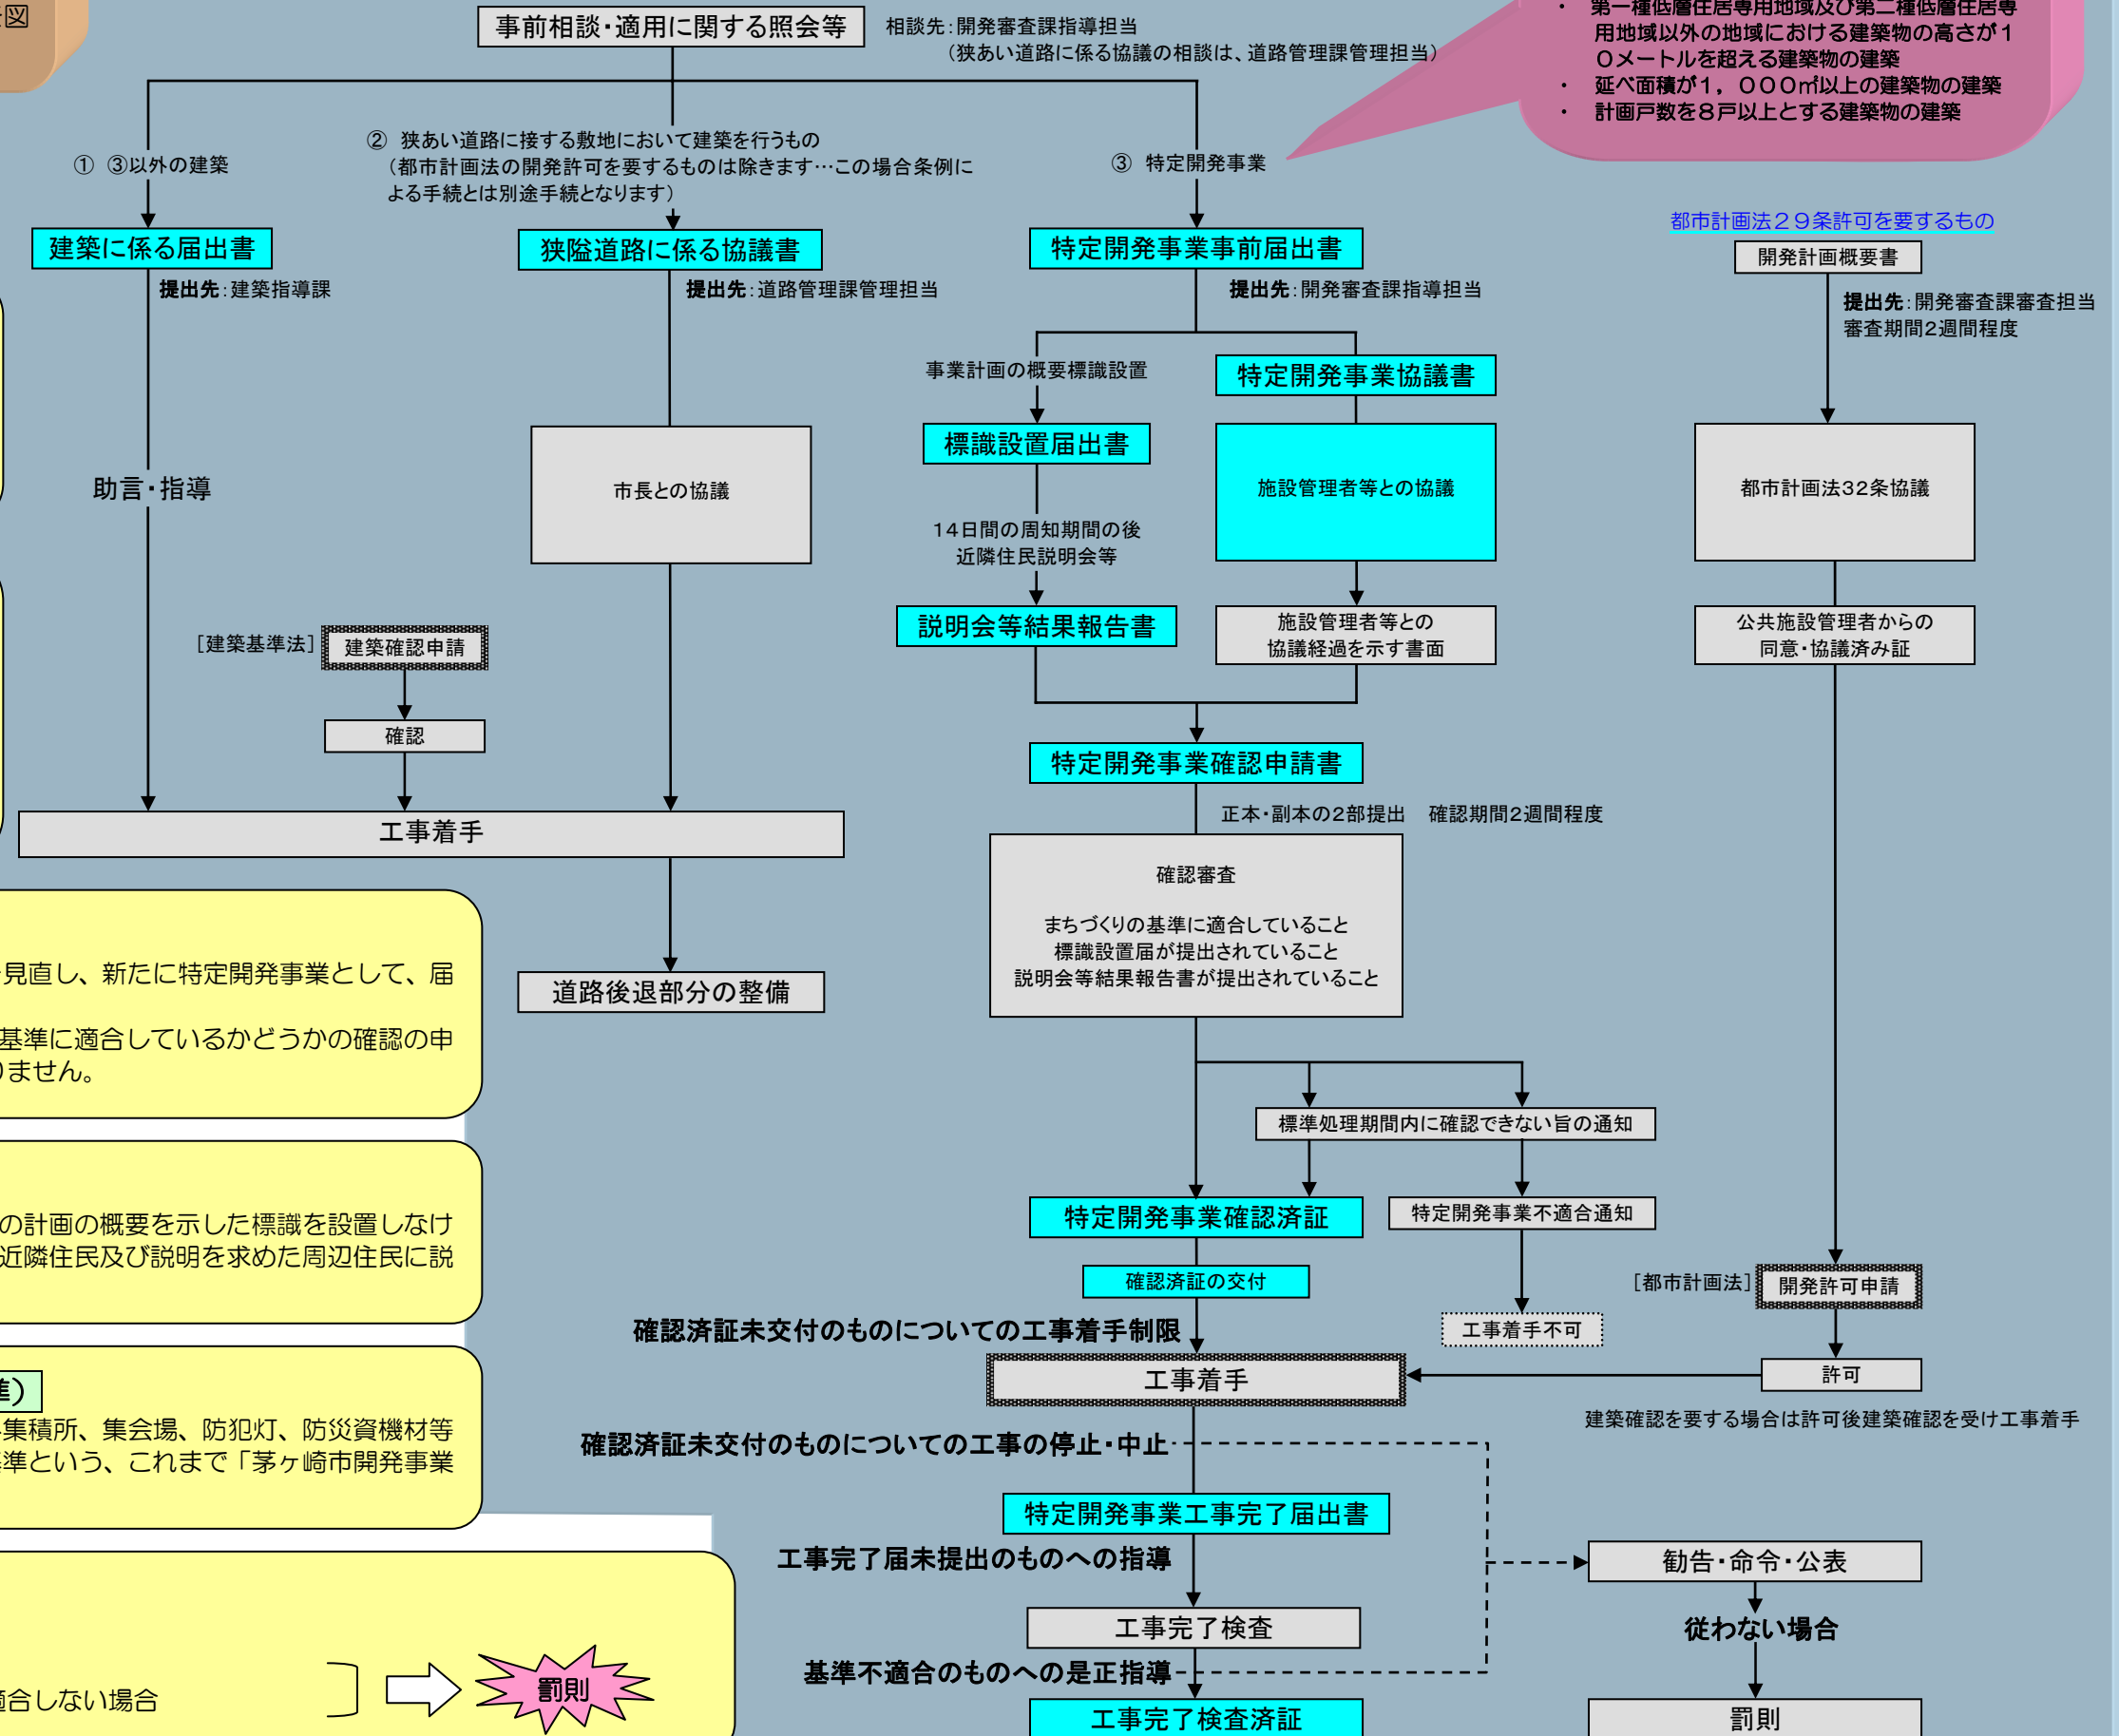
図

事前相談・適用に関する照会等

相談先：開発審査課指導担当
（狭あい道路に係る協議の相談は、道路管理課管理担当）

・ 第一種低層住居専用地域及び第二種低層住居専用地域以外の地域における建築物の高さが10メートルを超える建築物の建築
・ 延べ面積が1，000㎡以上の建築物の建築
・ 計画戸数を8戸以上とする建築物の建築

① ③以外の建築

② 狭あい道路に接する敷地において建築を行うもの（都市計画法の開発許可を要するものは除きます…この場合条例による手続とは別途手続となります）

③ 特定開発事業

建築に係る届出書

提出先：建築指導課

狭隘道路に係る協議書

提出先：道路管理課管理担当

特定開発事業事前届出書

提出先：開発審査課指導担当

都市計画法29条許可を要するもの

開発計画概要書

提出先：開発審査課審査担当
審査期間2週間程度

事業計画の概要標識設置

特定開発事業協議書

標識設置届出書

施設管理者等との協議

助言・指導

市長との協議

都市計画法32条協議

14日間の周知期間の後
近隣住民説明会等

説明会等結果報告書

施設管理者等との協議経過を示す書面

公共施設管理者からの同意・協議済み証

［建築基準法］ 建築確認申請

確認

特定開発事業確認申請書

工事着手

正本・副本の2部提出　確認期間2週間程度

確認審査

まちづくりの基準に適合していること
標識設置届が提出されていること
説明会等結果報告書が提出されていること

見直し、新たに特定開発事業として、届

基準に適合しているかどうかの確認の申
ません。

道路後退部分の整備

標準処理期間内に確認できない旨の通知

の計画の概要を示した標識を設置しなけ
近隣住民及び説明を求めた周辺住民に説

特定開発事業確認済証

特定開発事業不適合通知

確認済証の交付

［都市計画法］ 開発許可申請

確認済証未交付のものについての工事着手制限

工事着手不可

)

集積所、集会場、防犯灯、防災資機材等
準という、これまで「茅ヶ崎市開発事業

工事着手

許可

建築確認を要する場合は許可後建築確認を受け工事着手

確認済証未交付のものについての工事の停止・中止

特定開発事業工事完了届出書

工事完了届未提出のものへの指導

勧告・命令・公表

工事完了検査

従わない場合

基準不適合のものへの是正指導

合しない場合

罰則

工事完了検査済証

罰則